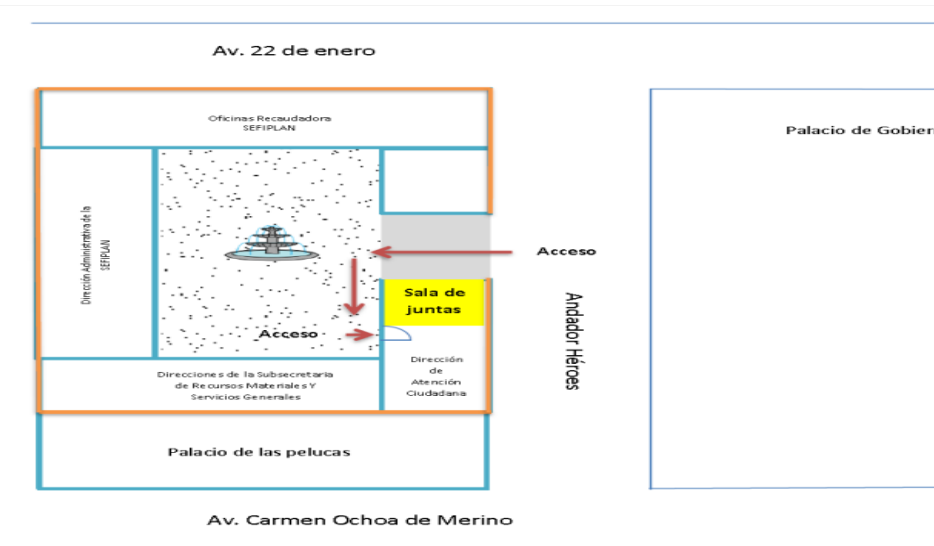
Av. 22 de enero

Oficinas Recaudadora SEFIPLAN

Dirección Administrativa de la SEFIPLAN

Acceso

Sala de juntas

Acceso

Direcciones de la Subsecretaria de Recursos Materiales Y Servicios Generales

Dirección de Atención Ciudadana

Andador Héroes

Palacio de Gobier

Palacio de las pelucas

Av. Carmen Ochoa de Merino